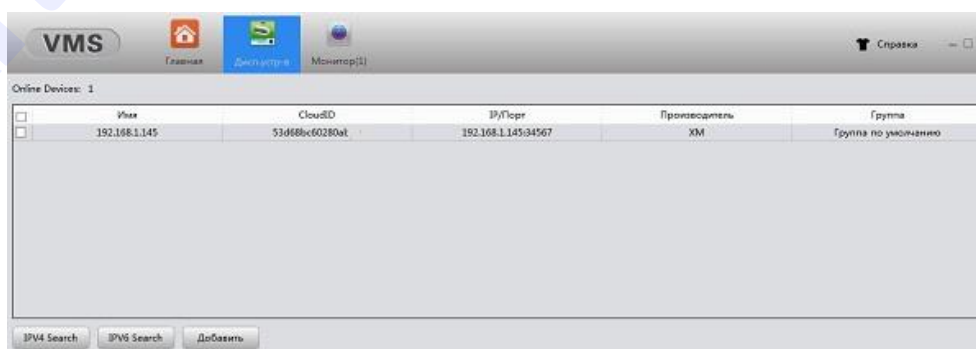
VMS

Главная

Диспетчер-в

Монитор(1)

Справка

Online Devices: 1

| | Имя | CloudID | IP/Порт | Производитель | Группа |
|---|---|---|---|---|---|
| | 192.168.1.145 | 53d68bc60280ab | 192.168.1.145:34567 | XM | Группа по умолчанию |

IPV4 Search

IPV6 Search

Добавить